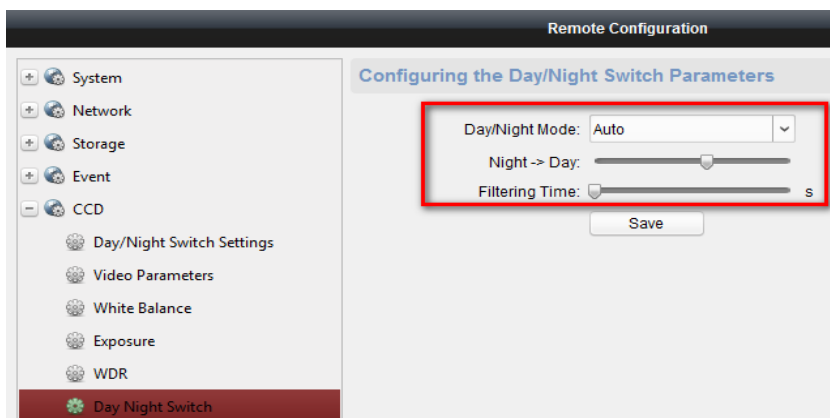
Remote Configuration

System
Network
Storage
Event
CCD
Day/Night Switch Settings
Video Parameters
White Balance
Exposure
WDR
Day Night Switch

Configuring the Day/Night Switch Parameters

Day/Night Mode: Auto
Night -> Day:
Filtering Time: s
Save